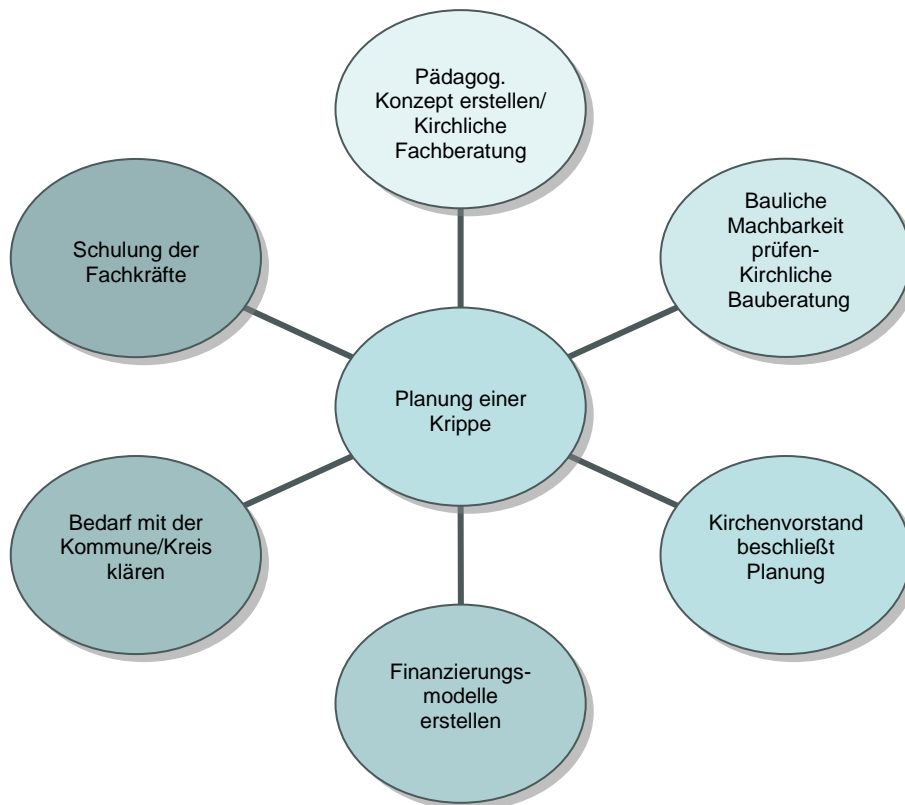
Pädagog. Konzept erstellen/ Kirchliche Fachberatung

Bauliche Machbarkeit prüfen- Kirchliche Bauberatung

Kirchenvorstand beschließt Planung

Finanzierungsmodelle erstellen

Bedarf mit der Kommune/Kreis klären

Schulung der Fachkräfte

Planung einer Krippe